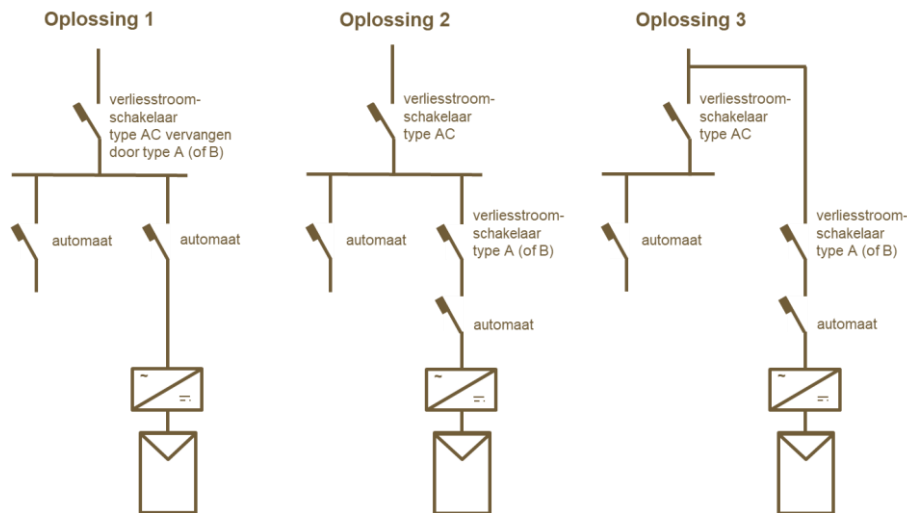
Oplossing 1

verliesstroomschakelaar type AC vervangen door type A (of B)

automaat

automaat

Oplossing 2

verliesstroomschakelaar type AC

automaat

verliesstroomschakelaar type A (of B)

automaat

Oplossing 3

verliesstroomschakelaar type AC

automaat

verliesstroomschakelaar type A (of B)

automaat